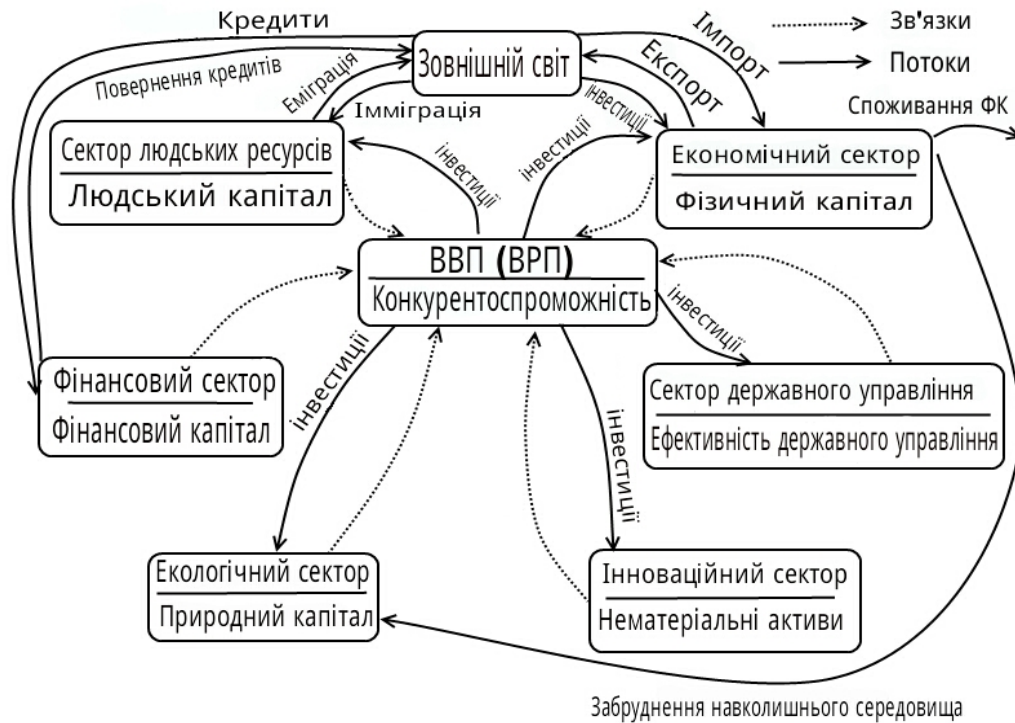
Кредити

Повернення кредитів

Зовнішній світ

Імпорт

Експорт

Зв'язки

Потоки

Еміграція

Імміграція

інвестиції

інвестиції

інвестиції

Споживання ФК

Сектор людських ресурсів

Людський капітал

Економічний сектор

Фізичний капітал

ВВП (ВРП)

Конкурентоспроможність

інвестиції

Фінансовий сектор

Фінансовий капітал

інвестиції

Сектор державного управління

Ефективність державного управління

інвестиції

Екологічний сектор

Природний капітал

Інноваційний сектор

Нематеріальні активи

Забруднення навколишнього середовища